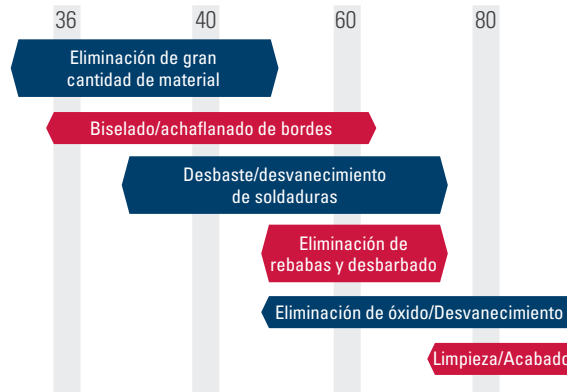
36 40 60 80

Eliminación de gran cantidad de material

Biselado/achaflanado de bordes

Desbaste/desvanecimiento de soldaduras

Eliminación de rebabas y desbarbado

Eliminación de óxido/Desvanecimiento

Limpieza/Acabado